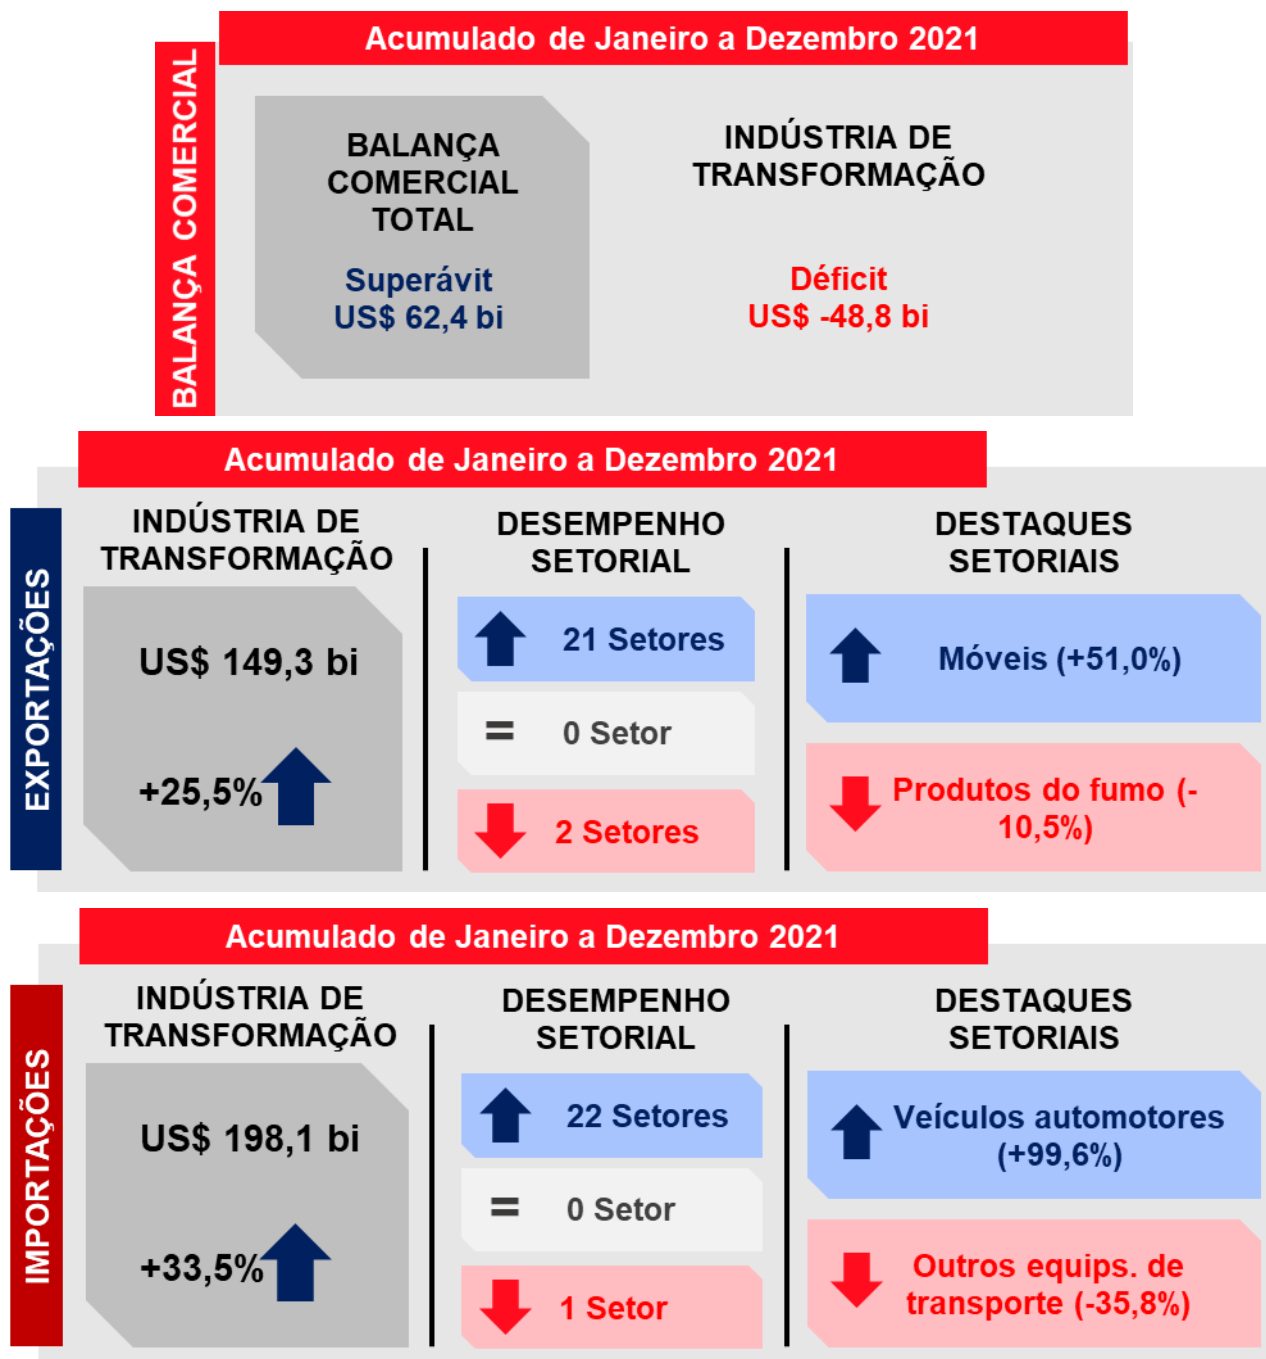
BALANÇA COMERCIAL

Acumulado de Janeiro a Dezembro 2021

BALANÇA COMERCIAL TOTAL

Superávit
US$ 62,4 bi

INDÚSTRIA DE TRANSFORMAÇÃO

Déficit
US$ -48,8 bi

EXPORTAÇÕES

Acumulado de Janeiro a Dezembro 2021

INDÚSTRIA DE TRANSFORMAÇÃO

US$ 149,3 bi

+25,5%

DESEMPENHO SETORIAL

21 Setores

= 0 Setor

2 Setores

DESTAQUES SETORIAIS

Móveis (+51,0%)

Produtos do fumo (-10,5%)

IMPORTAÇÕES

Acumulado de Janeiro a Dezembro 2021

INDÚSTRIA DE TRANSFORMAÇÃO

US$ 198,1 bi

+33,5%

DESEMPENHO SETORIAL

22 Setores

= 0 Setor

1 Setor

DESTAQUES SETORIAIS

Veículos automotores (+99,6%)

Outros equips. de transporte (-35,8%)